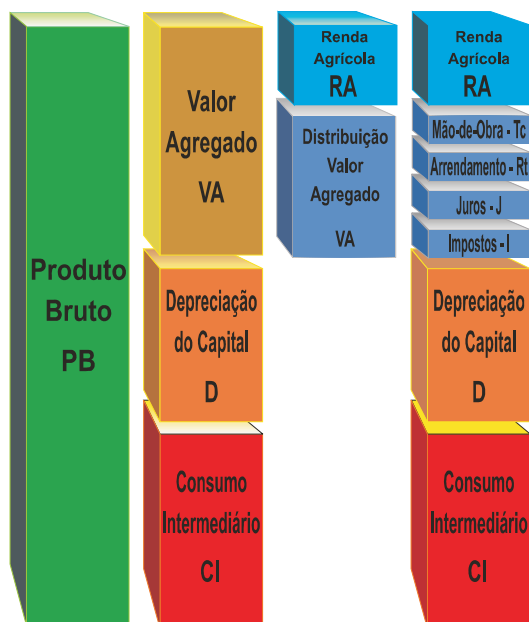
Produto Bruto PB

Valor Agregado VA

Depreciação do Capital D

Consumo Intermediário CI

Renda Agrícola RA

Distribuição Valor Agregado VA

Renda Agrícola RA

Mão-de-Obra - Tc

Arrendamento - Rt

Juros - J

Impostos - I

Depreciação do Capital D

Consumo Intermediário CI